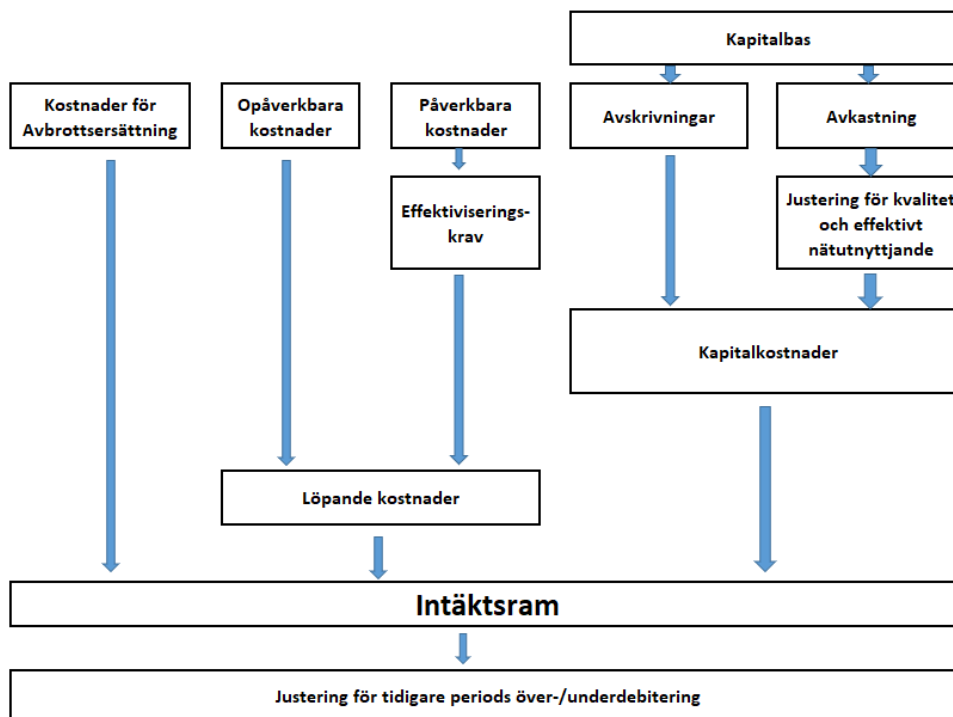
Kapitalbas

Kostnader för Avbrottsersättning

Opåverkbara kostnader

Påverkbara kostnader

Avskrivningar

Avkastning

Effektiviseringskrav

Justering för kvalitet och effektivt nätutnyttjande

Kapitalkostnader

Löpande kostnader

Intäktsram

Justering för tidigare periods över-/underdebitering